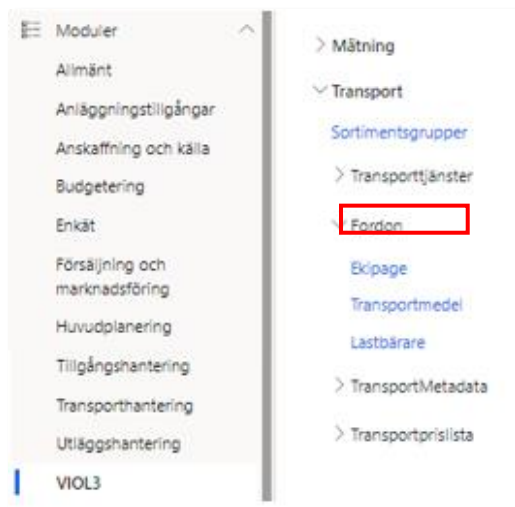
Moduler
Allmänt
Anläggningstillgångar
Anskaffning och källa
Budgetering
Enkät
Försäljning och marknadsföring
Huvudplanering
Tillgångshantering
Transporthantering
Utläggshantering
VIOL3

Mätning
Transport
Sortimentsgrupper
Transporttjänster
Fordon
Ekipage
Transportmedel
Lastbärare
TransportMetadata
Transportprislista